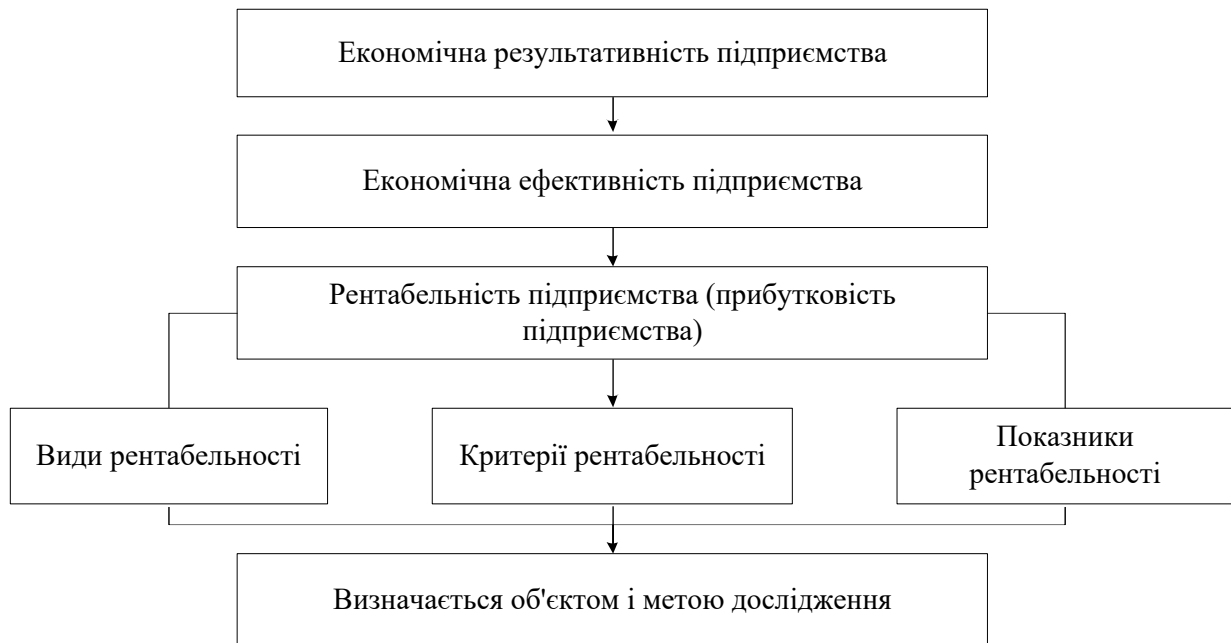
Економічна результативність підприємства

Економічна ефективність підприємства

Рентабельність підприємства (прибутковість підприємства)

Види рентабельності

Критерії рентабельності

Показники рентабельності

Визначається об'єктом і метою дослідження